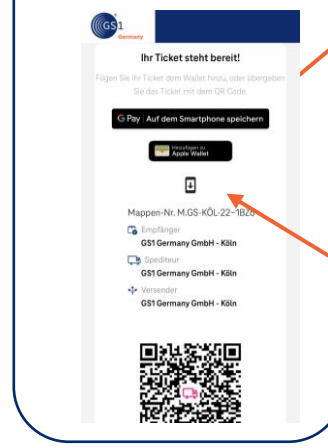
GS1 Germany

Ihr Ticket steht bereit!

Fügen Sie Ihr Ticket dem Wallet hinzu, oder übergeben Sie das Ticket mit dem QR Code.

G Pay | Auf dem Smartphone speichern

Hinzufügen zu Apple Wallet

Mappen-Nr. M.GS-KÖL-22-1BZ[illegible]

Empfänger
GS1 Germany GmbH - Köln

Spediteur
GS1 Germany GmbH - Köln

Versender
GS1 Germany GmbH - Köln